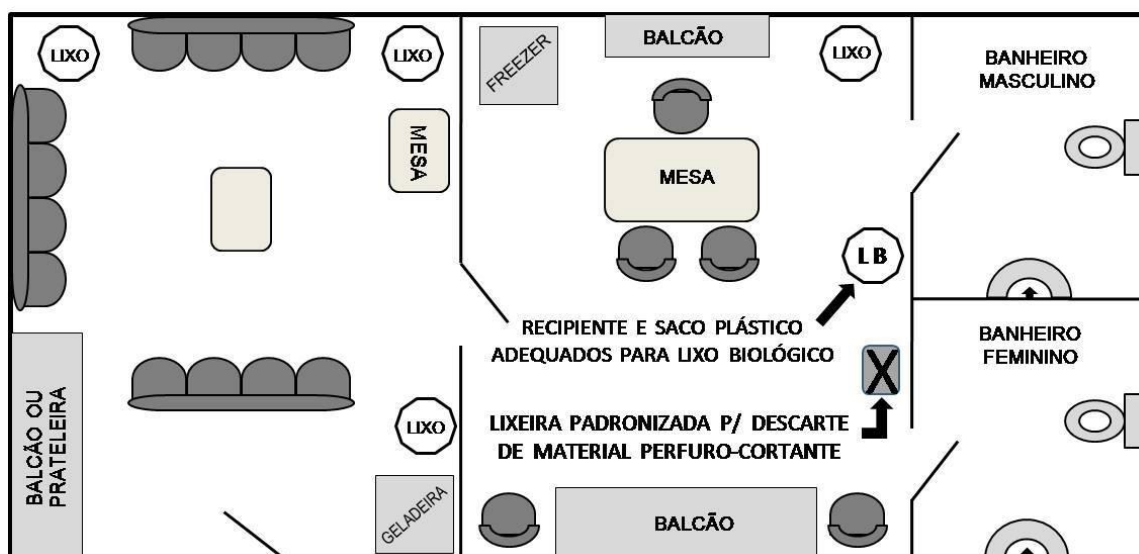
LIXO

LIXO

MESA

FREEZER

BALCÃO

LIXO

BANHEIRO MASCULINO

MESA

LB

RECIPIENTE E SACO PLÁSTICO ADEQUADOS PARA LIXO BIOLÓGICO

BANHEIRO FEMININO

X

LIXEIRA PADRONIZADA P/ DESCARTE DE MATERIAL PERFURO-CORTANTE

LIXO

BALCÃO OU PRATELEIRA

GELADEIRA

BALCÃO